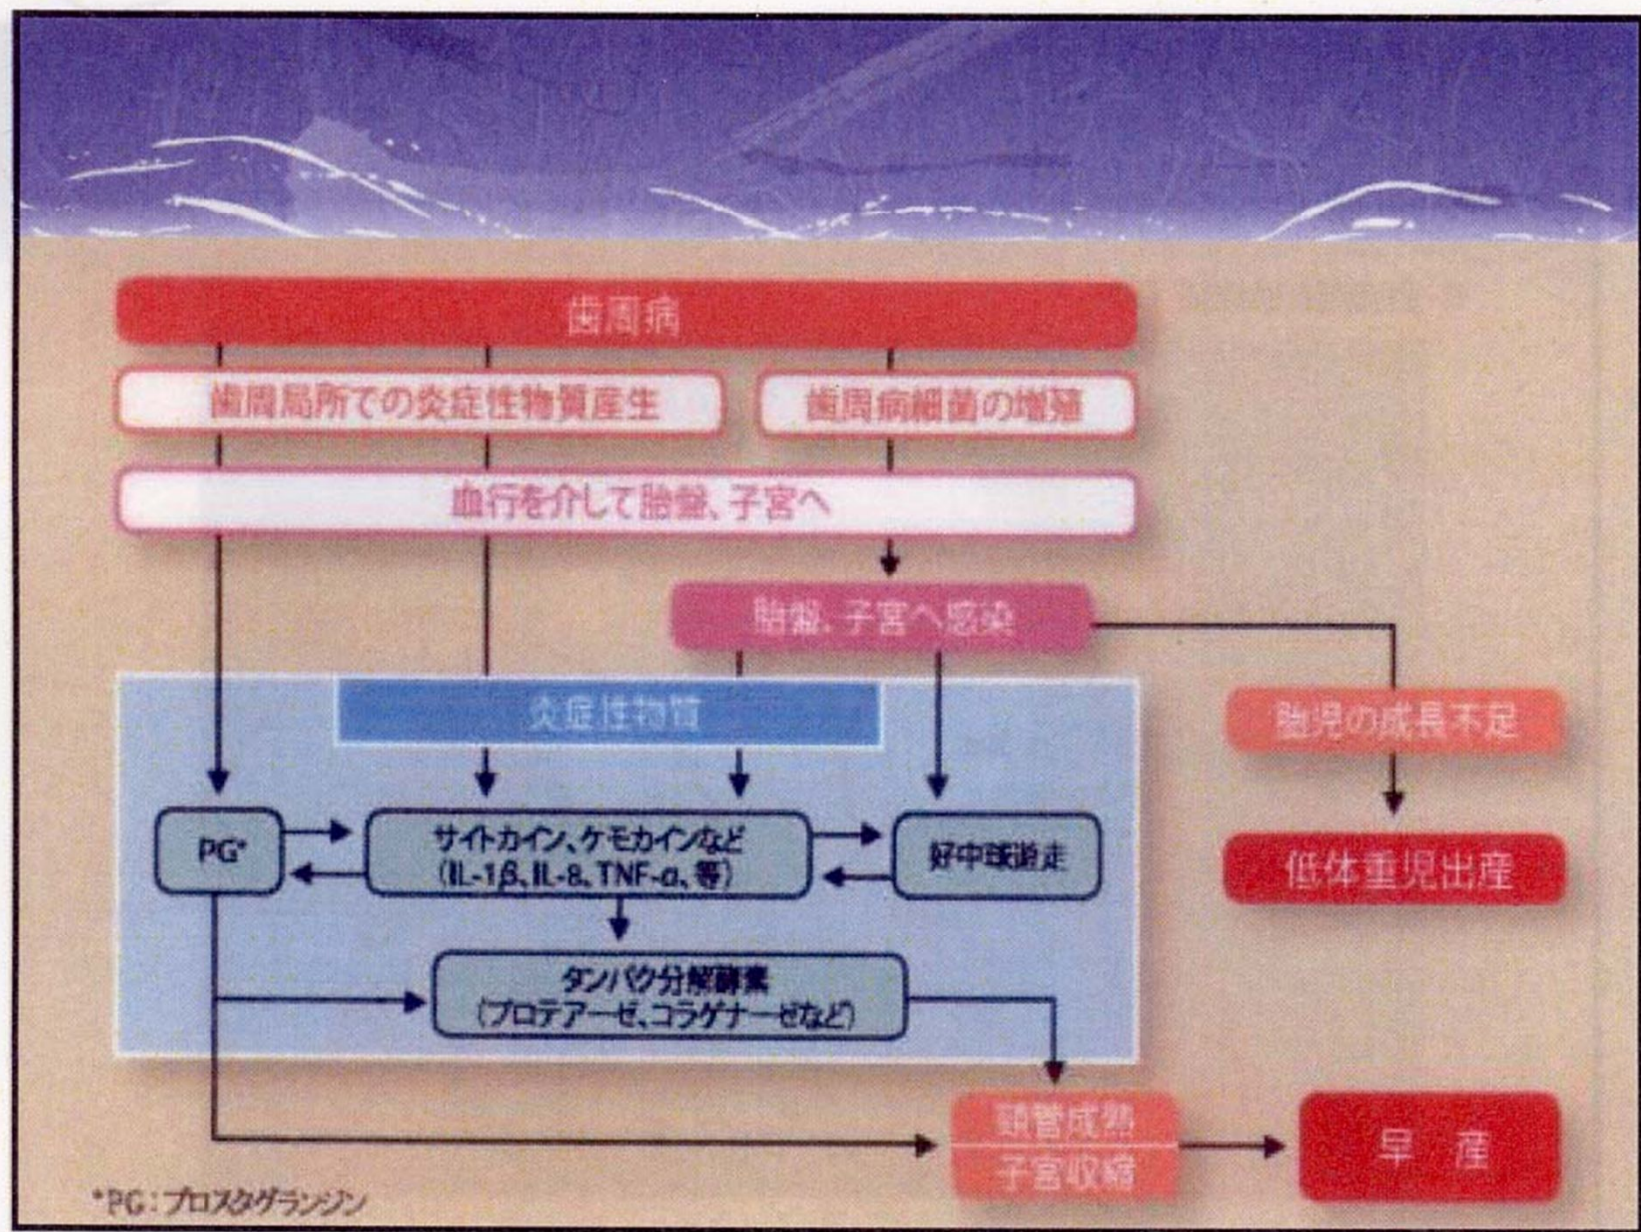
歯周病

歯周局所での炎症性物質産生

歯周病細菌の増殖

血行を介して胎盤、子宮へ

胎盤、子宮へ感染

胎児の成長不足

低体重児出産

炎症性物質

PG*

サイトカイン、ケモカインなど (IL-1β, IL-8, TNF-α, 等)

好中球遊走

タンパク分解酵素 (プロテアーゼ、コラゲナーゼなど)

頸管成熟

子宮収縮

早　産

*PG：プロスタグランジン